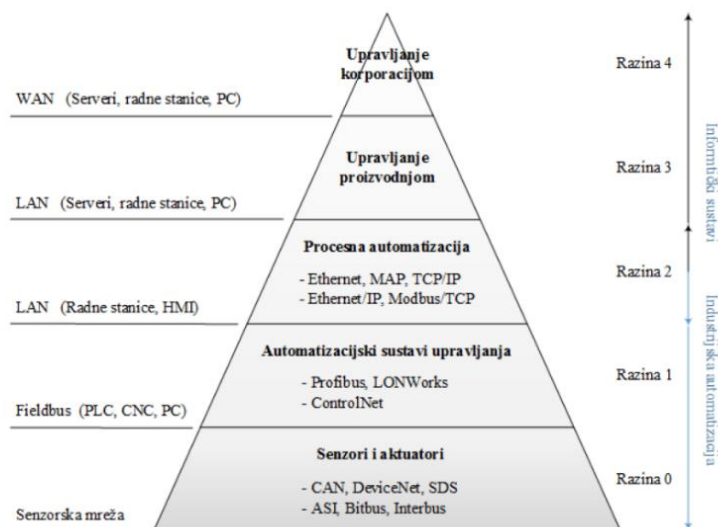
Upravljanje korporacijom

Razina 4

WAN (Serveri, radne stanice, PC)

Upravljanje proizvodnjom

Razina 3

LAN (Serveri, radne stanice, PC)

Informatički sustavi

Procesna automatizacija

- Ethernet, MAP, TCP/IP
- Ethernet/IP, Modbus/TCP

Razina 2

LAN (Radne stanice, HMI)

Industrijska automatizacija

Automatizacijski sustavi upravljanja

- Profibus, LONWorks
- ControlNet

Razina 1

Fieldbus (PLC, CNC, PC)

Senzori i aktuatori

- CAN, DeviceNet, SDS
- ASI, Bitbus, Interbus

Razina 0

Senzorska mreža